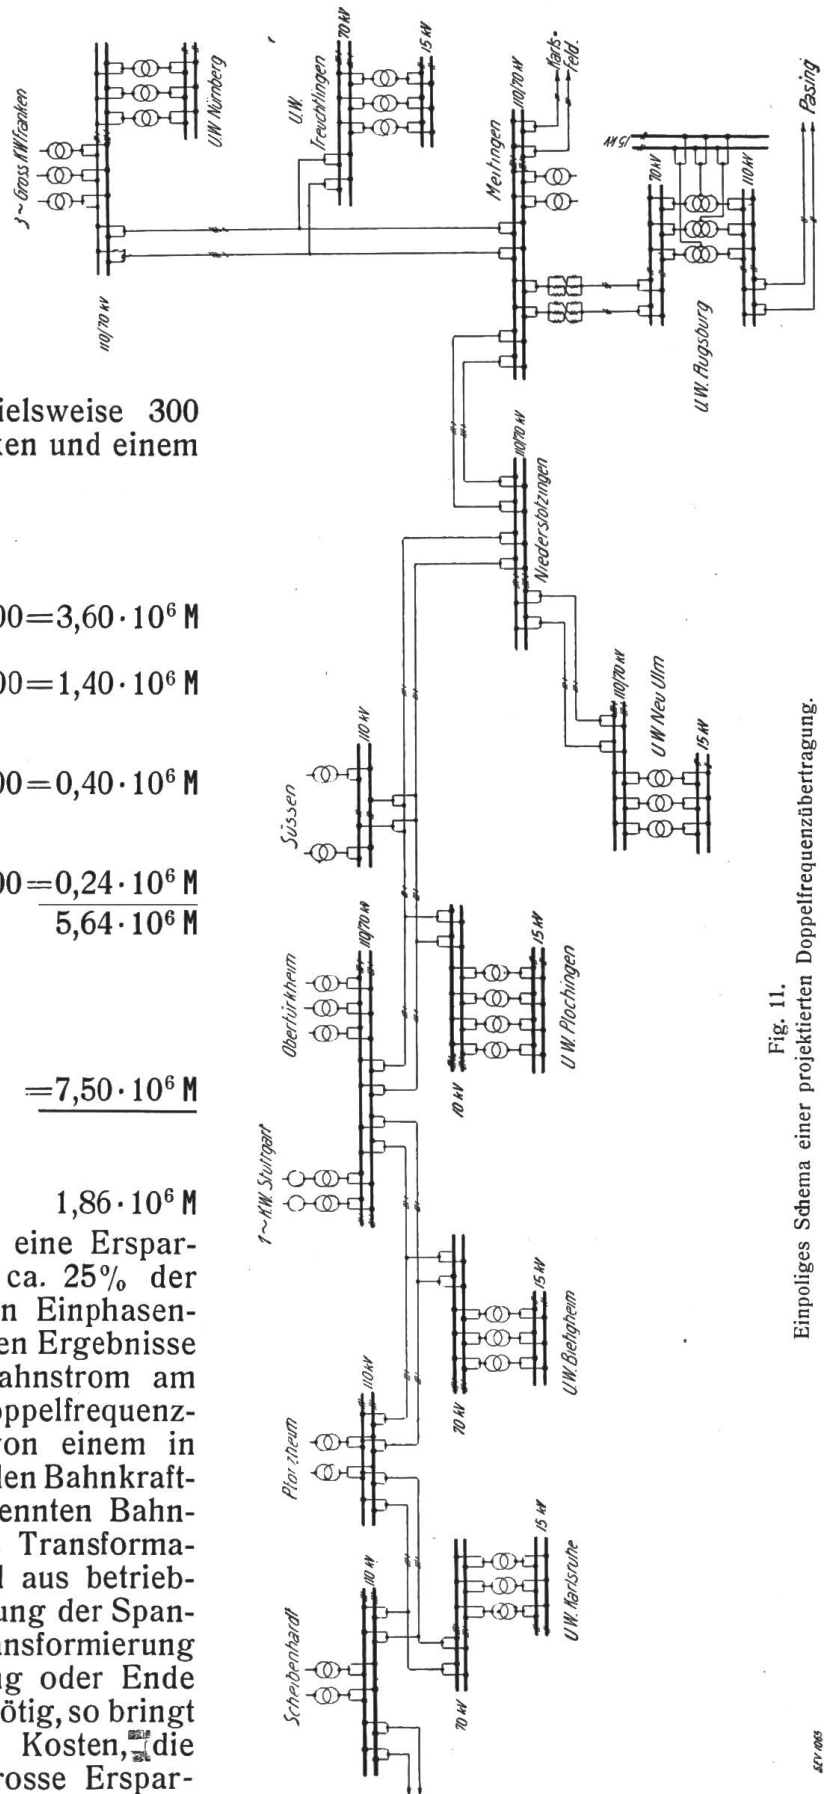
ielsweise 300 ken und einem

$00 = 3{,}60 \cdot 10^6$ M

$00 = 1{,}40 \cdot 10^6$ M

$00 = 0{,}40 \cdot 10^6$ M

$00 = 0{,}24 \cdot 10^6$ M
$5{,}64 \cdot 10^6$ M

$= 7{,}50 \cdot 10^6$ M

$1{,}86 \cdot 10^6$ M

eine Erspar- ca. 25% der n Einphasen- en Ergebnisse ahnstrom am oppelfrequenz- on einem in den Bahnkraft- ennten Bahn- Transforma- l aus betrieb- ung der Span- nsformierung g oder Ende ötig, so bringt Kosten, die rosse Erspar-

1~Gross K.W. Franken
110/70 kV
U.W. Nürnberg
U.W. Treuchtlingen
70 kV
15 kV
Meitingen
110/70 kV
Karlsfeld.
Pasing
70 kV
110 kV
U.W. Augsburg
Niederstotzingen
110/70 kV
110/70 kV
U.W. Neu Ulm
15 kV
Süssen
110 kV
Oberturkheim
110/70 kV
15 kV
U.W. Plochingen
10 kV
1~K.W. Stuttgart
15 kV
U.W. Bietigheim
Pforzheim
110 kV
70 kV
15 kV
U.W. Karlsruhe
Scheibenhardt
110 kV
70 kV

Fig. 11.
Einpoliges Schema einer projektierten Doppelfrequenzübertragung.

SEV 1063